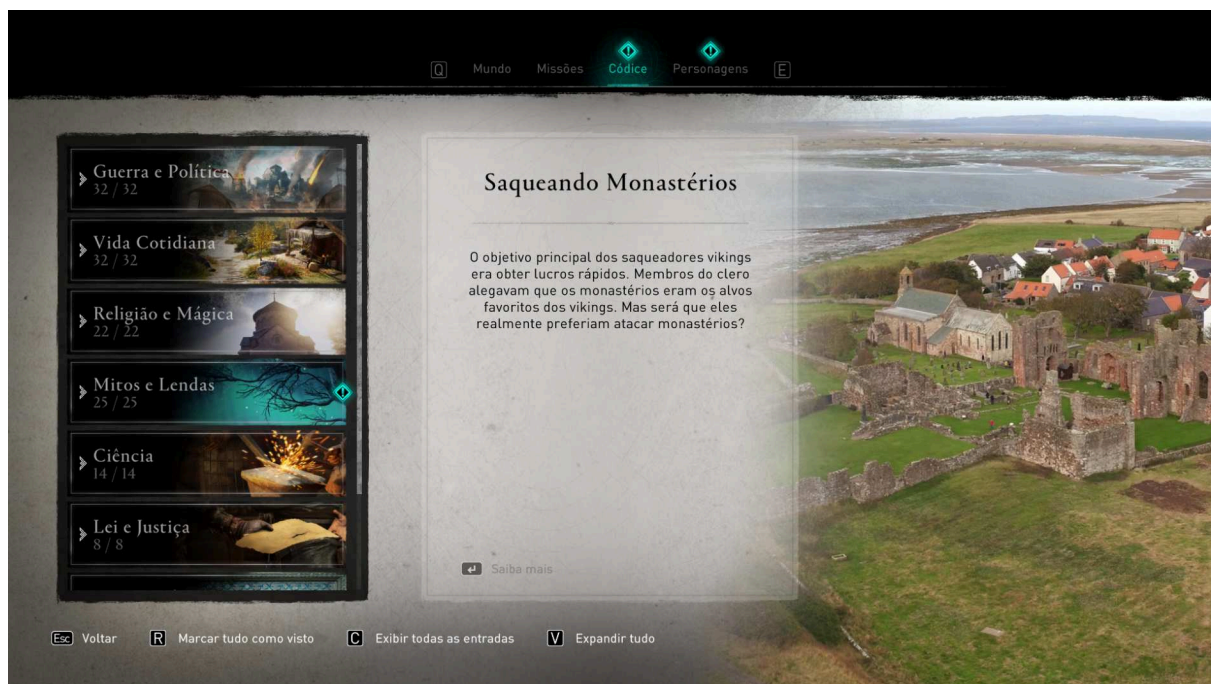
Q Mundo Missões Códice Personagens E

Guerra e Política
32 / 32

Vida Cotidiana
32 / 32

Religião e Mágica
22 / 22

Mitos e Lendas
25 / 25

Ciência
14 / 14

Lei e Justiça
8 / 8

Saqueando Monastérios

O objetivo principal dos saqueadores vikings era obter lucros rápidos. Membros do clero alegavam que os monastérios eram os alvos favoritos dos vikings. Mas será que eles realmente preferiam atacar monastérios?

Saiba mais

Esc Voltar R Marcar tudo como visto C Exibir todas as entradas V Expandir tudo